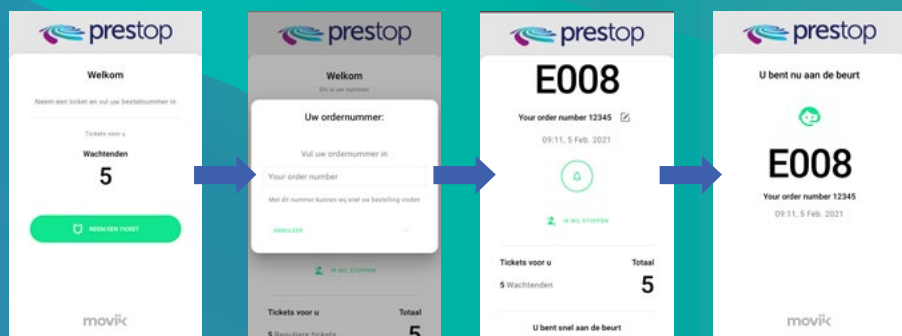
prestop

Welkom

Neem een ticket en vul uw bestelnummer in

Tickets voor u

Wachtenden

5

NEEM EEN TICKET

movik

prestop

Welkom

Dit is uw nummer

Uw ordernummer:

Vul uw ordernummer in

Your order number

Met dit nummer kunnen wij snel uw bestelling vinden

ANNULEER

IK WIL STOPPEN

Tickets voor u

Totaal

5 Reguliere tickets

5

prestop

E008

Your order number 12345

09:11, 5 Feb. 2021

IK WIL STOPPEN

Tickets voor u

Totaal

5 Wachtenden

5

U bent snel aan de beurt

prestop

U bent nu aan de beurt

E008

Your order number 12345

09:11, 5 Feb. 2021

movik